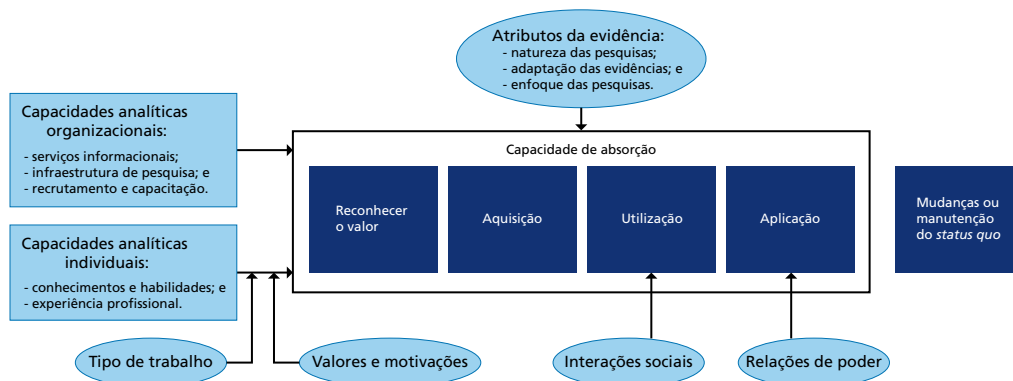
Atributos da evidência:
- natureza das pesquisas;
- adaptação das evidências; e
- enfoque das pesquisas.

Capacidades analíticas organizacionais:
- serviços informacionais;
- infraestrutura de pesquisa; e
- recrutamento e capacitação.

Capacidades analíticas individuais:
- conhecimentos e habilidades; e
- experiência profissional.

Capacidade de absorção

Reconhecer o valor

Aquisição

Utilização

Aplicação

Mudanças ou manutenção do *status quo*

Tipo de trabalho

Valores e motivações

Interações sociais

Relações de poder